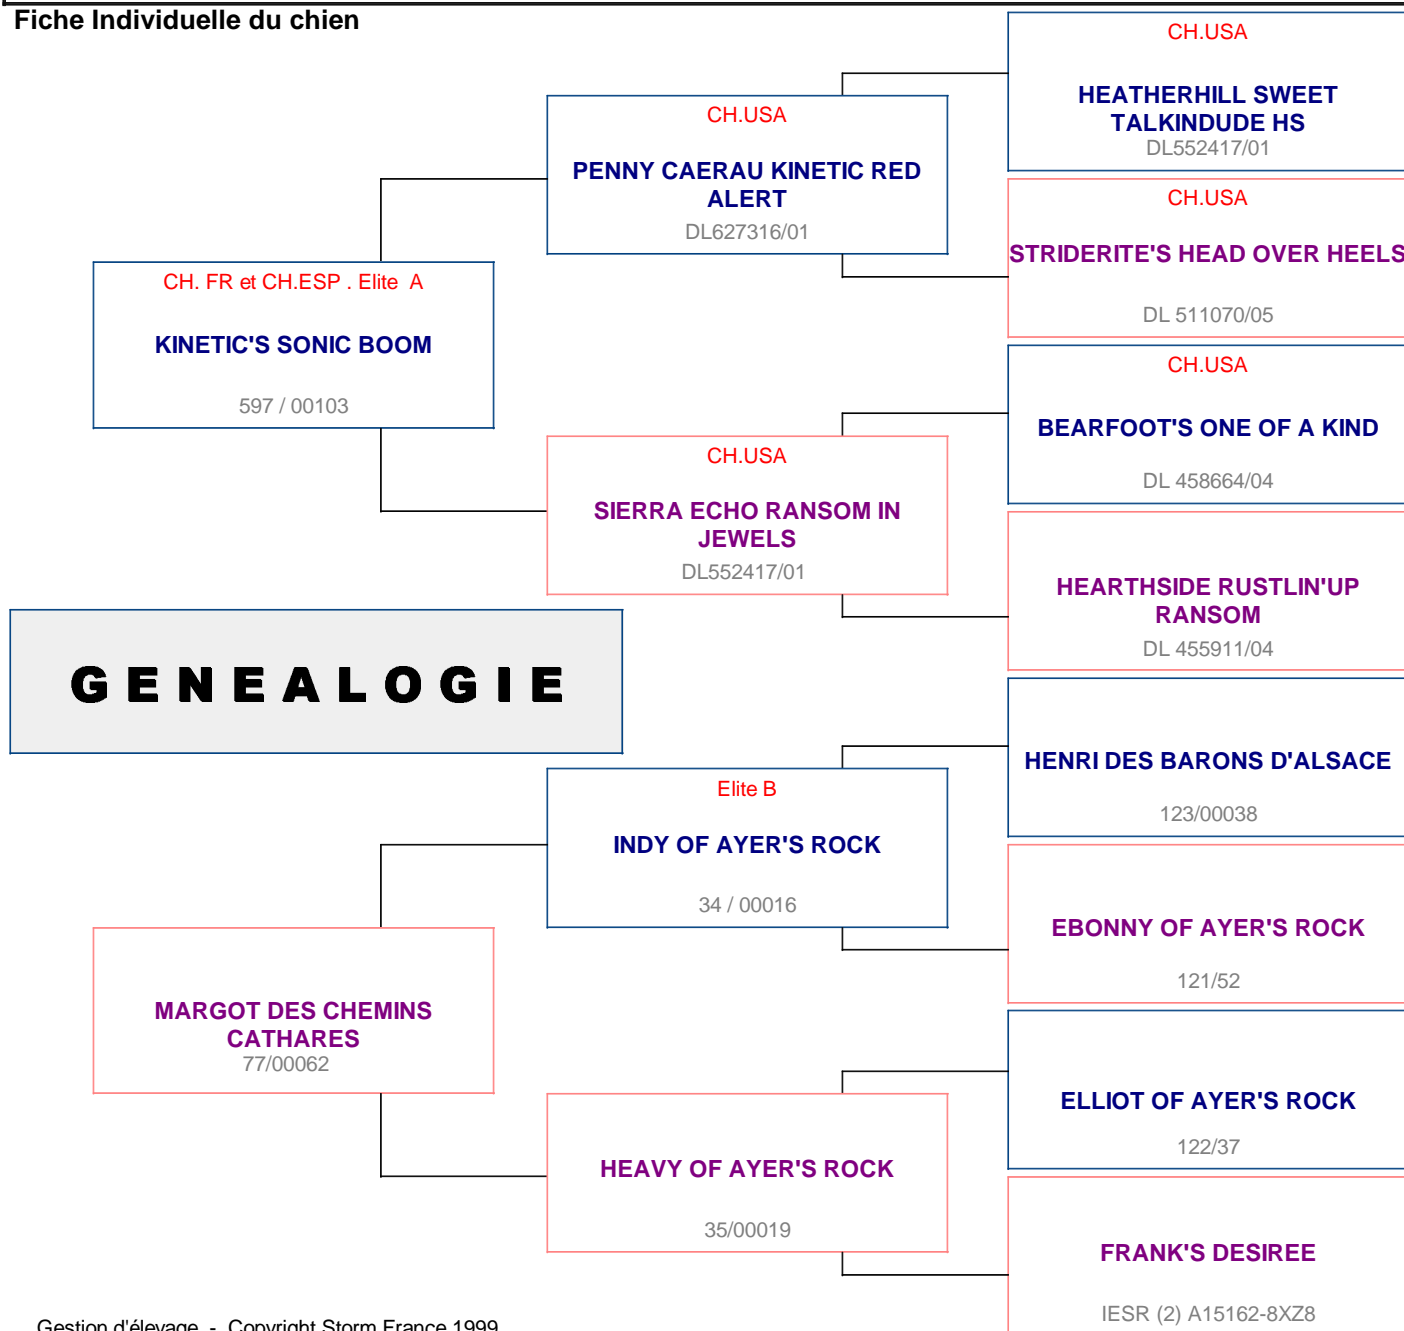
Fiche Individuelle du chien

GENEALOGIE

CH. FR et CH.ESP . Elite A
KINETIC'S SONIC BOOM
597 / 00103

CH.USA
PENNY CAERAU KINETIC RED ALERT
DL627316/01

CH.USA
HEATHERHILL SWEET TALKINDUDE HS
DL552417/01

CH.USA
STRIDERITE'S HEAD OVER HEELS
DL 511070/05

CH.USA
SIERRA ECHO RANSOM IN JEWELS
DL552417/01

CH.USA
BEARFOOT'S ONE OF A KIND
DL 458664/04

HEARTHSIDE RUSTLIN'UP RANSOM
DL 455911/04

MARGOT DES CHEMINS CATHARES
77/00062

Elite B
INDY OF AYER'S ROCK
34 / 00016

HENRI DES BARONS D'ALSACE
123/00038

EBONNY OF AYER'S ROCK
121/52

HEAVY OF AYER'S ROCK
35/00019

ELLIOT OF AYER'S ROCK
122/37

FRANK'S DESIREE
IESR (2) A15162-8XZ8

Gestion d'élevage - Copyright Storm France 1999